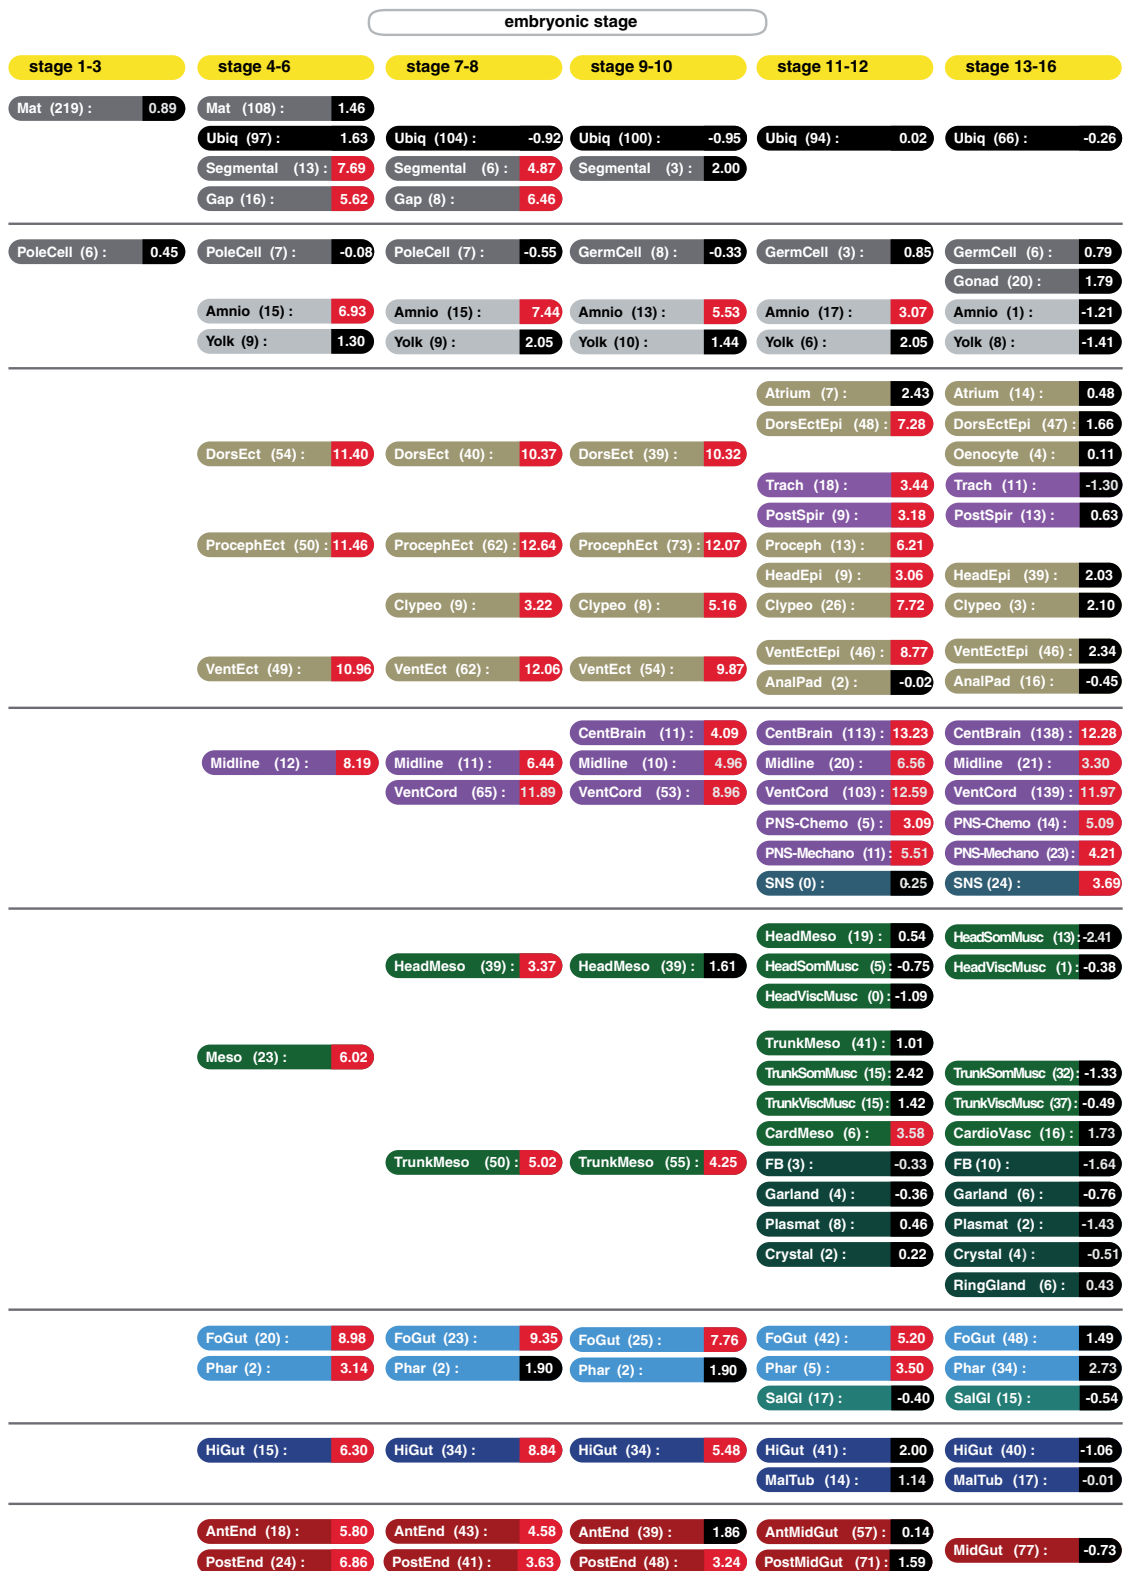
embryonic stage

stage 1-3

Mat (219) : 0.89

PoleCell (6) : 0.45

stage 4-6

Mat (108) : 1.46
Ubiq (97) : 1.63
Segmental (13) : 7.69
Gap (16) : 5.62

PoleCell (7) : -0.08
Amnio (15) : 6.93
Yolk (9) : 1.30

DorsEct (54) : 11.40
ProcephEct (50) : 11.46
VentEct (49) : 10.96

Midline (12) : 8.19

Meso (23) : 6.02

FoGut (20) : 8.98
Phar (2) : 3.14

HiGut (15) : 6.30

AntEnd (18) : 5.80
PostEnd (24) : 6.86

stage 7-8

Ubiq (104) : -0.92
Segmental (6) : 4.87
Gap (8) : 6.46

PoleCell (7) : -0.55
Amnio (15) : 7.44
Yolk (9) : 2.05

DorsEct (40) : 10.37
ProcephEct (62) : 12.64
Clypeo (9) : 3.22
VentEct (62) : 12.06

Midline (11) : 6.44
VentCord (65) : 11.89

HeadMeso (39) : 3.37
TrunkMeso (50) : 5.02

FoGut (23) : 9.35
Phar (2) : 1.90

HiGut (34) : 8.84

AntEnd (43) : 4.58
PostEnd (41) : 3.63

stage 9-10

Ubiq (100) : -0.95
Segmental (3) : 2.00

GermCell (8) : -0.33
Amnio (13) : 5.53
Yolk (10) : 1.44

DorsEct (39) : 10.32
ProcephEct (73) : 12.07
Clypeo (8) : 5.16
VentEct (54) : 9.87

CentBrain (11) : 4.09
Midline (10) : 4.96
VentCord (53) : 8.96

HeadMeso (39) : 1.61
TrunkMeso (55) : 4.25

FoGut (25) : 7.76
Phar (2) : 1.90

HiGut (34) : 5.48

AntEnd (39) : 1.86
PostEnd (48) : 3.24

stage 11-12

Ubiq (94) : 0.02

GermCell (3) : 0.85
Amnio (17) : 3.07
Yolk (6) : 2.05

Atrium (7) : 2.43
DorsEctEpi (48) : 7.28
Trach (18) : 3.44
PostSpir (9) : 3.18
Proceph (13) : 6.21
HeadEpi (9) : 3.06
Clypeo (26) : 7.72
VentEctEpi (46) : 8.77
AnalPad (2) : -0.02

CentBrain (113) : 13.23
Midline (20) : 6.56
VentCord (103) : 12.59
PNS-Chemo (5) : 3.09
PNS-Mechano (11) : 5.51
SNS (0) : 0.25

HeadMeso (19) : 0.54
HeadSomMusc (5) : -0.75
HeadViscMusc (0) : -1.09
TrunkMeso (41) : 1.01
TrunkSomMusc (15) : 2.42
TrunkViscMusc (15) : 1.42
CardMeso (6) : 3.58
FB (3) : -0.33
Garland (4) : -0.36
Plasmat (8) : 0.46
Crystal (2) : 0.22

FoGut (42) : 5.20
Phar (5) : 3.50
SalGl (17) : -0.40

HiGut (41) : 2.00
MalTub (14) : 1.14

AntMidGut (57) : 0.14
PostMidGut (71) : 1.59

stage 13-16

Ubiq (66) : -0.26

GermCell (6) : 0.79
Gonad (20) : 1.79
Amnio (1) : -1.21
Yolk (8) : -1.41

Atrium (14) : 0.48
DorsEctEpi (47) : 1.66
Oenocyte (4) : 0.11
Trach (11) : -1.30
PostSpir (13) : 0.63
HeadEpi (39) : 2.03
Clypeo (3) : 2.10
VentEctEpi (46) : 2.34
AnalPad (16) : -0.45

CentBrain (138) : 12.28
Midline (21) : 3.30
VentCord (139) : 11.97
PNS-Chemo (14) : 5.09
PNS-Mechano (23) : 4.21
SNS (24) : 3.69

HeadSomMusc (13) : -2.41
HeadViscMusc (1) : -0.38
TrunkSomMusc (32) : -1.33
TrunkViscMusc (37) : -0.49
CardioVasc (16) : 1.73
FB (10) : -1.64
Garland (6) : -0.76
Plasmat (2) : -1.43
Crystal (4) : -0.51
RingGland (6) : 0.43

FoGut (48) : 1.49
Phar (34) : 2.73
SalGl (15) : -0.54

HiGut (40) : -1.06
MalTub (17) : -0.01

MidGut (77) : -0.73